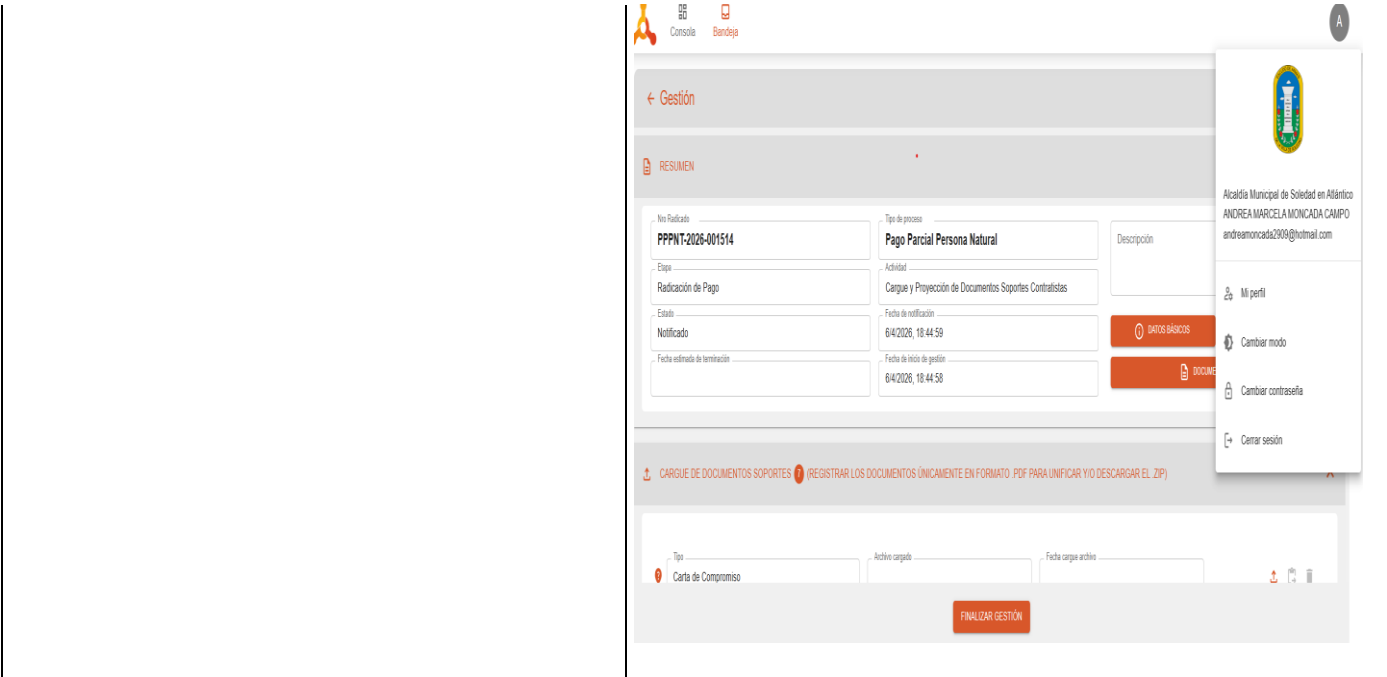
Consola Bandeja

A

← Gestión

RESUMEN

Nro Radicado
PPPNT-2026-001514

Tipo de proceso
Pago Parcial Persona Natural

Descripción

Etapa
Radicación de Pago

Actividad
Cargue y Proyección de Documentos Soportes Contratistas

Estado
Notificado

Fecha de notificación
6/4/2026, 18:44:59

DATOS BÁSICOS

Fecha estimada de terminación

Fecha de inicio de gestión
6/4/2026, 18:44:58

DOCUME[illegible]

CARGUE DE DOCUMENTOS SOPORTES 7 (REGISTRAR LOS DOCUMENTOS ÚNICAMENTE EN FORMATO .PDF PARA UNIFICAR Y/O DESCARGAR EL .ZIP)

Tipo
Carta de Compromiso

Archivo cargado

Fecha cargue archivo

FINALIZAR GESTIÓN

Alcaldía Municipal de Soledad en Atlántico
ANDREA MARCELA MONCADA CAMPO
andreamoncada2909@hotmail.com

Mi perfil

Cambiar modo

Cambiar contraseña

Cerrar sesión